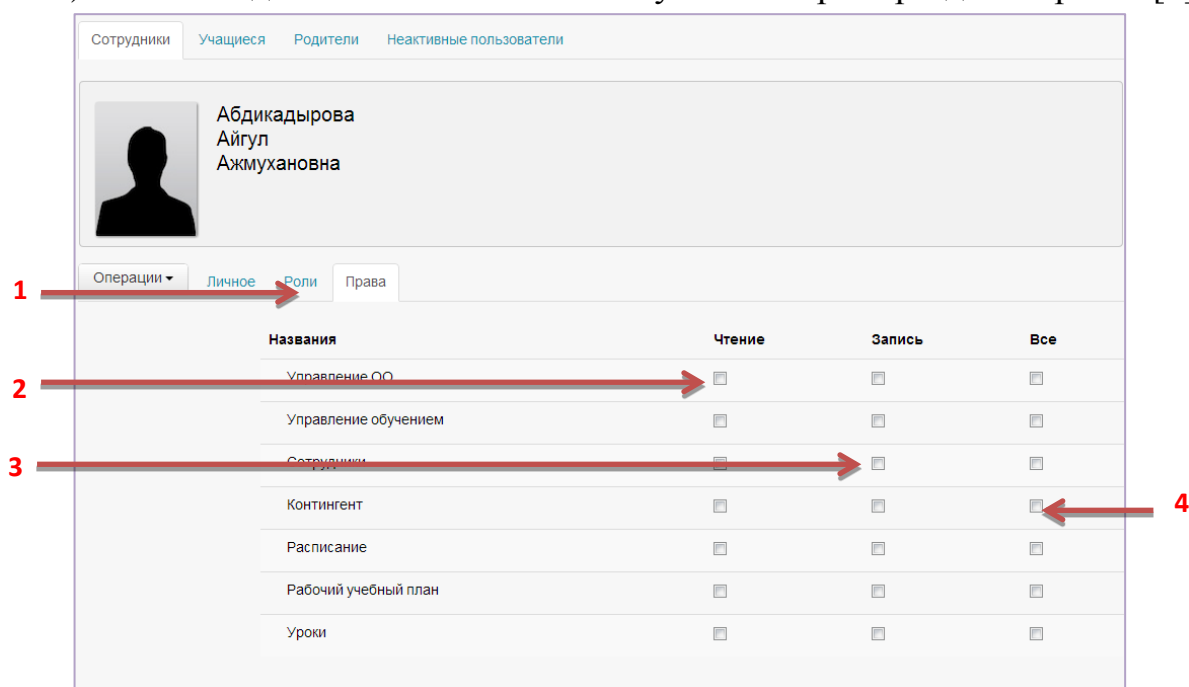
Сотрудники | Учащиеся | Родители | Неактивные пользователи

Абдикадырова
Айгул
Ажмухановна

Операции ▾ | Личное | Роли | Права

1
2
3
4

| Названия | Чтение | Запись | Все |
|---|---|---|---|
| Управление ОО | ☐ | ☐ | ☐ |
| Управление обучением | ☐ | ☐ | ☐ |
| Сотрудники | ☐ | ☐ | ☐ |
| Контингент | ☐ | ☐ | ☐ |
| Расписание | ☐ | ☐ | ☐ |
| Рабочий учебный план | ☐ | ☐ | ☐ |
| Уроки | ☐ | ☐ | ☐ |